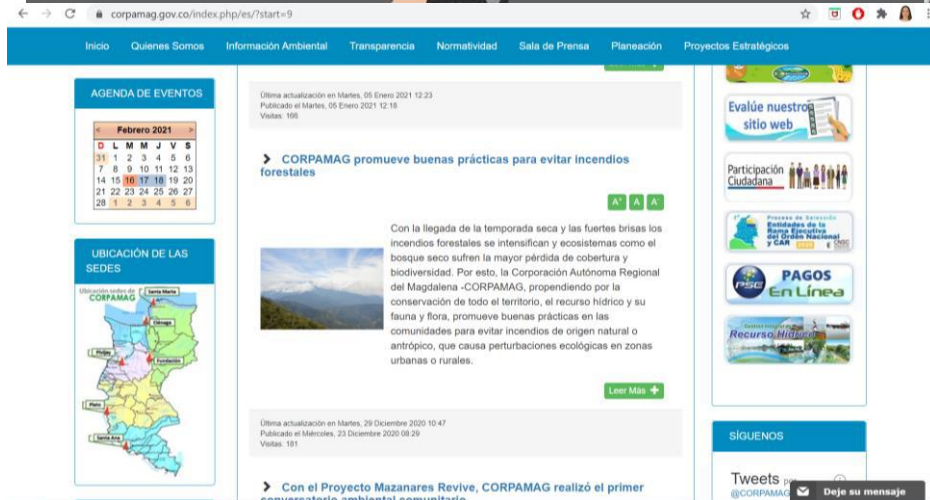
corpamag.gov.co/index.php/es/?start=9

Inicio Quienes Somos Información Ambiental Transparencia Normatividad Sala de Prensa Planeación Proyectos Estratégicos

AGENDA DE EVENTOS

Febrero 2021

| D | L | M | M | J | V | S |
|---|---|---|---|---|---|---|
| 31 | 1 | 2 | 3 | 4 | 5 | 6 |
| 7 | 8 | 9 | 10 | 11 | 12 | 13 |
| 14 | 15 | 16 | 17 | 18 | 19 | 20 |
| 21 | 22 | 23 | 24 | 25 | 26 | 27 |
| 28 | 1 | 2 | 3 | 4 | 5 | 6 |

UBICACIÓN DE LAS SEDES

Ubicación sedes de CORPAMAG

Santa Marta

Ciénaga

Plato

Fundación

Santa Ana

Última actualización en Martes, 05 Enero 2021 12:23
Publicado el Martes, 05 Enero 2021 12:18
Visitas: 166

CORPAMAG promueve buenas prácticas para evitar incendios forestales

A+ A A-

Con la llegada de la temporada seca y las fuertes brisas los incendios forestales se intensifican y ecosistemas como el bosque seco sufren la mayor pérdida de cobertura y biodiversidad. Por esto, la Corporación Autónoma Regional del Magdalena -CORPAMAG, propendiendo por la conservación de todo el territorio, el recurso hídrico y su fauna y flora, promueve buenas prácticas en las comunidades para evitar incendios de origen natural o antrópico, que causa perturbaciones ecológicas en zonas urbanas o rurales.

Leer Más

Última actualización en Martes, 29 Diciembre 2020 10:47
Publicado el Miércoles, 23 Diciembre 2020 08:29
Visitas: 181

Con el Proyecto Mazanares Revive, CORPAMAG realizó el primer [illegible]

Evalúe nuestro sitio web

Participación Ciudadana

Proceso de Selección Entidades de la Rama Ejecutiva del Orden Nacional y CAR

PAGOS En Línea

Recurso Hídrico

SÍGUENOS

Tweets por @CORPAMAG

Deje su mensaje